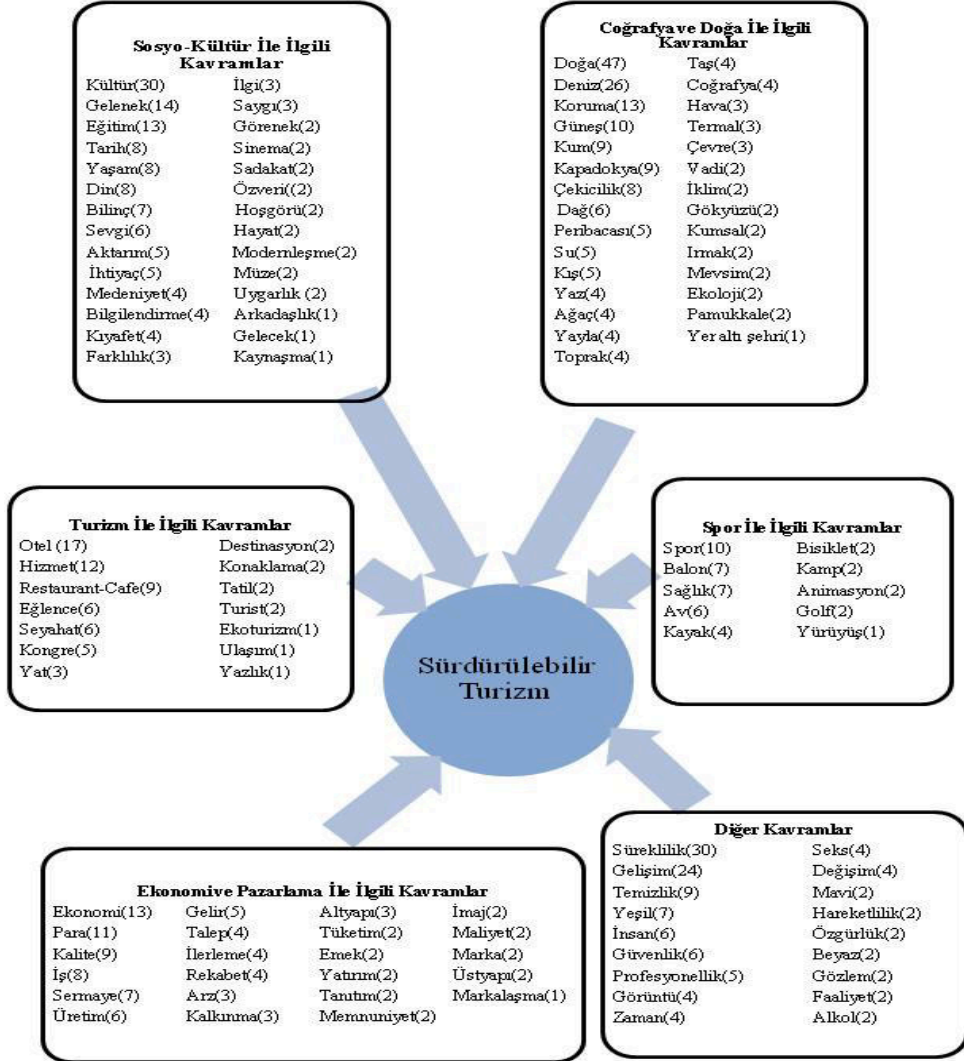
Sosyo-Kültür İle İlgili Kavramlar

Kültür(30)
Gelenek(14)
Eğitim(13)
Tarih(8)
Yaşam(8)
Din(8)
Bilinç(7)
Sevgi(6)
Aktarım(5)
İhtiyaç(5)
Medeniyet(4)
Bilgilendirme(4)
Kıyafet(4)
Farklılık(3)

İlgi(3)
Saygı(3)
Görenek(2)
Sinema(2)
Sadakat(2)
Özveri(2)
Hoşgörü(2)
Hayat(2)
Modernleşme(2)
Müze(2)
Uygarlık (2)
Arkadaşlık(1)
Gelecek(1)
Kaynaşma(1)

Coğrafyave Doğa İle İlgili Kavramlar

Doğa(47)
Deniz(26)
Koruma(13)
Güneş(10)
Kum(9)
Kapadokya(9)
Çekicilik(8)
Dağ(6)
Peribacası(5)
Su(5)
Kış(5)
Yaz(4)
Ağaç(4)
Yayla(4)
Toprak(4)

Taş(4)
Coğrafya(4)
Hava(3)
Termal(3)
Çevre(3)
Vadi(2)
İklim(2)
Gökyüzü(2)
Kumsal(2)
Irmak(2)
Mevsim(2)
Ekoloji(2)
Pamukkale(2)
Yeraltı şehri(1)

Turizm İle İlgili Kavramlar

Otel (17)
Hizmet(12)
Restaurant-Cafe(9)
Eğlence(6)
Seyahat(6)
Kongre(5)
Yat(3)

Destinasyon(2)
Konaklama(2)
Tatil(2)
Turist(2)
Ekoturizm(1)
Ulaşım(1)
Yazlık(1)

Sürdürülebilir Turizm

Spor İle İlgili Kavramlar

Spor(10)
Balon(7)
Sağlık(7)
Av(6)
Kayak(4)

Bisiklet(2)
Kamp(2)
Animasyon(2)
Golf(2)
Yürüyüş(1)

Diğer Kavramlar

Süreklilik(30)
Gelişim(24)
Temizlik(9)
Yeşil(7)
İnsan(6)
Güvenlik(6)
Profesyonellik(5)
Görüntü(4)
Zaman(4)

Seks(4)
Değişim(4)
Mavi(2)
Hareketlilik(2)
Özgürlük(2)
Beyaz(2)
Gözlem(2)
Faaliyet(2)
Alkol(2)

Ekonomive Pazarlama İle İlgili Kavramlar

Ekonomi(13)
Para(11)
Kalite(9)
İş(8)
Sermaye(7)
Üretim(6)

Gelir(5)
Talep(4)
İlerleme(4)
Rekabet(4)
Arz(3)
Kalkınma(3)

Altyapı(3)
Tüketim(2)
Emek(2)
Yatırım(2)
Tanıtım(2)
Memnuniyet(2)

İmaj(2)
Maliyet(2)
Marka(2)
Üstyapı(2)
Markalaşma(1)